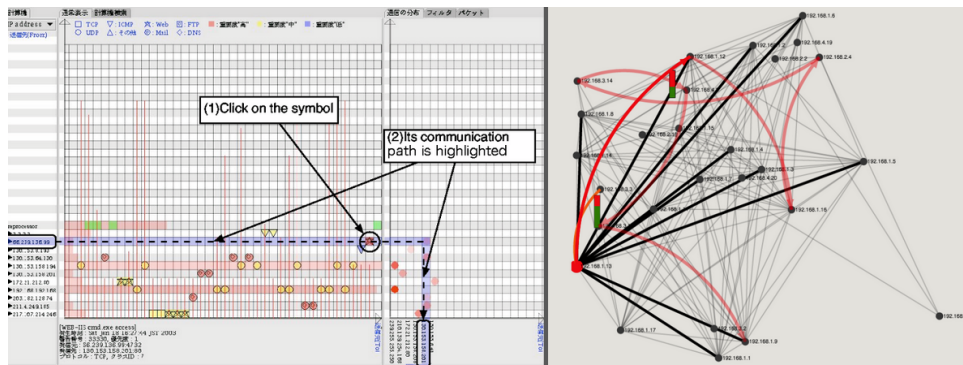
計算機
IPaddress
送信元(From)
送受表示
計算機検索
TCP
ICMP
Web
FTP
重要度"高"
重要度"中"
重要度"低"
UDP
その他
Mail
DNS
通信の分布
フィルタ
パケット
(1)Click on the symbol
(2)Its communication path is highlighted
58.239.136.99
130.153.64.130
130.153.136.94
172.21.212.80
203.82.128.74
211.4.249.185
217.67.214.246
[WEB-III] cmd.exe access]
58.239.136.99:4732
130.153.156.201:80
プロトコル : TCP, クラスID : ?
192.168.1.6
192.168.4.19
192.168.2.2
192.168.2.4
192.168.1.12
192.168.3.14
192.168.1.8
192.168.1.4
192.168.1.3
192.168.1.15
192.168.1.13
192.168.1.17
192.168.1.9
192.168.1.1
192.168.1.2